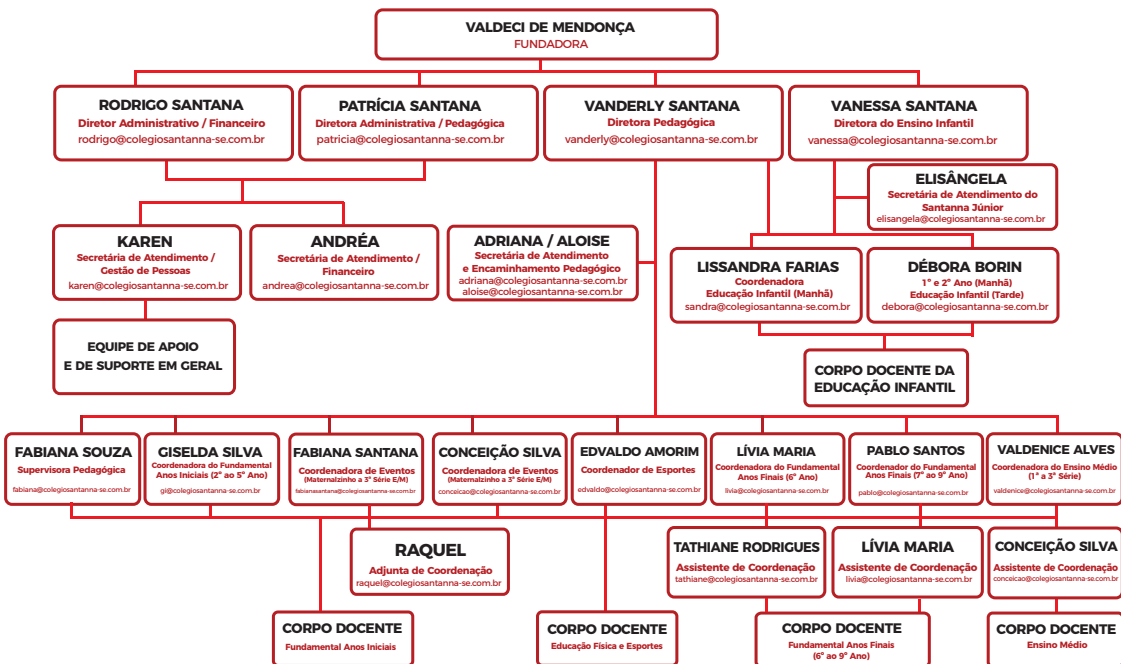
VALDECI DE MENDONÇA
FUNDADORA

RODRIGO SANTANA
Diretor Administrativo / Financeiro
rodrigo@colegiosantanna-se.com.br

PATRÍCIA SANTANA
Diretora Administrativa / Pedagógica
patricia@colegiosantanna-se.com.br

VANDERLY SANTANA
Diretora Pedagógica
vanderly@colegiosantanna-se.com.br

VANESSA SANTANA
Diretora do Ensino Infantil
vanessa@colegiosantanna-se.com.br

ELISÂNGELA
Secretária de Atendimento do Santanna Júnior
elisangela@colegiosantanna-se.com.br

KAREN
Secretária de Atendimento / Gestão de Pessoas
karen@colegiosantanna-se.com.br

ANDRÉA
Secretária de Atendimento / Financeiro
andrea@colegiosantanna-se.com.br

ADRIANA / ALOISE
Secretária de Atendimento e Encaminhamento Pedagógico
adriana@colegiosantanna-se.com.br
aloise@colegiosantanna-se.com.br

LISSANDRA FARIAS
Coordenadora Educação Infantil (Manhã)
sandra@colegiosantanna-se.com.br

DÉBORA BORIN
1° e 2° Ano (Manhã) Educação Infantil (Tarde)
debora@colegiosantanna-se.com.br

EQUIPE DE APOIO E DE SUPORTE EM GERAL

CORPO DOCENTE DA EDUCAÇÃO INFANTIL

FABIANA SOUZA
Supervisora Pedagógica
fabiana@colegiosantanna-se.com.br

GISELDA SILVA
Coordenadora do Fundamental Anos Iniciais (2° ao 5° Ano)
gil@colegiosantanna-se.com.br

FABIANA SANTANA
Coordenadora de Eventos
(Maternalzinho a 3ª Série E/M)
fabianasantana@colegiosantanna-se.com.br

CONCEIÇÃO SILVA
Coordenadora de Eventos
(Maternalzinho a 3ª Série E/M)
conceicao@colegiosantanna-se.com.br

EDVALDO AMORIM
Coordenador de Esportes
edvaldo@colegiosantanna-se.com.br

LÍVIA MARIA
Coordenadora do Fundamental Anos Finais (6° Ano)
livia@colegiosantanna-se.com.br

PABLO SANTOS
Coordenador do Fundamental Anos Finais (7° ao 9° Ano)
pablo@colegiosantanna-se.com.br

VALDENICE ALVES
Coordenadora do Ensino Médio (1ª a 3ª Série)
valdenice@colegiosantanna-se.com.br

RAQUEL
Adjunta de Coordenação
raquel@colegiosantanna-se.com.br

TATHIANE RODRIGUES
Assistente de Coordenação
tathiane@colegiosantanna-se.com.br

LÍVIA MARIA
Assistente de Coordenação
livia@colegiosantanna-se.com.br

CONCEIÇÃO SILVA
Assistente de Coordenação
conceicao@colegiosantanna-se.com.br

CORPO DOCENTE
Fundamental Anos Iniciais

CORPO DOCENTE
Educação Física e Esportes

CORPO DOCENTE
Fundamental Anos Finais (6° ao 9° Ano)

CORPO DOCENTE
Ensino Médio